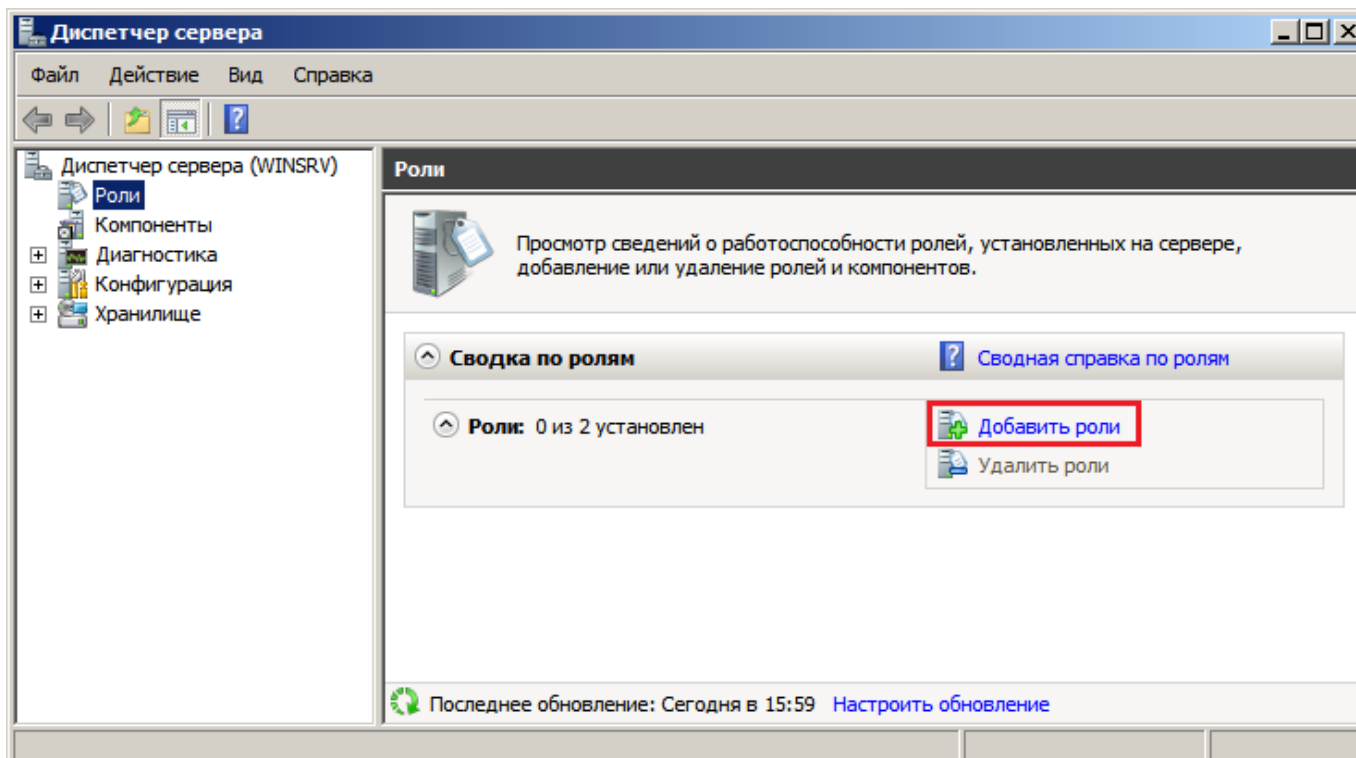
Диспетчер сервера

Файл Действие Вид Справка

Диспетчер сервера (WINSRV)
Роли
Компоненты
Диагностика
Конфигурация
Хранилище

Роли

Просмотр сведений о работоспособности ролей, установленных на сервере, добавление или удаление ролей и компонентов.

Сводка по ролям

Сводная справка по ролям

Роли: 0 из 2 установлен

Добавить роли

Удалить роли

Последнее обновление: Сегодня в 15:59 Настроить обновление